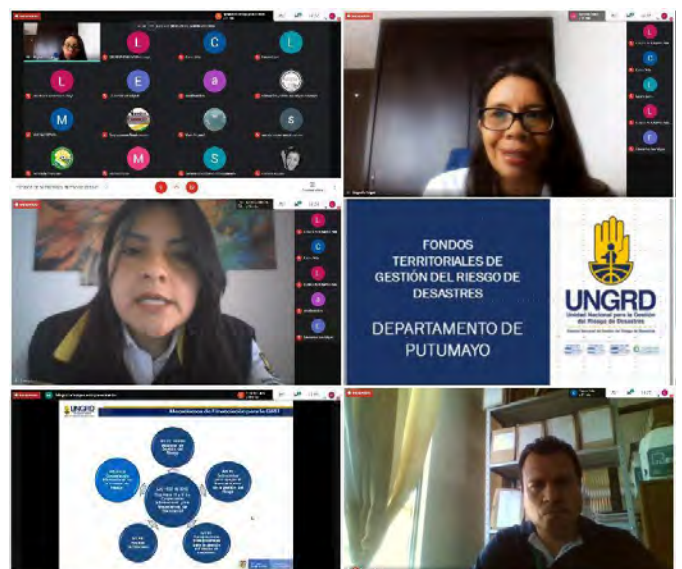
L C L
L E a
M S
M S

FONDOS TERRITORIALES DE GESTIÓN DEL RIESGO DE DESASTRES

DEPARTAMENTO DE PUTUMAYO

UNGRD
Unidad Nacional para la Gestión del Riesgo de Desastres

UNGRD

Mecanismos de Financiación para la GRD

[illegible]